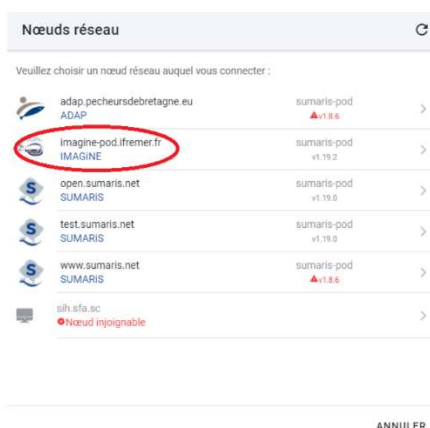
Nœuds réseau

Veuillez choisir un nœud réseau auquel vous connecter :

adap.pecheursdebretagne.eu
ADAP
sumaris-pod
v1.8.6

imagine-pod.ifremer.fr
IMAGINE
sumaris-pod
v1.19.2

open.sumaris.net
SUMARIS
sumaris-pod
v1.19.0

test.sumaris.net
SUMARIS
sumaris-pod
v1.19.0

www.sumaris.net
SUMARIS
sumaris-pod
v1.8.6

sih.sfa.sc
Nœud injoignable

ANNULER